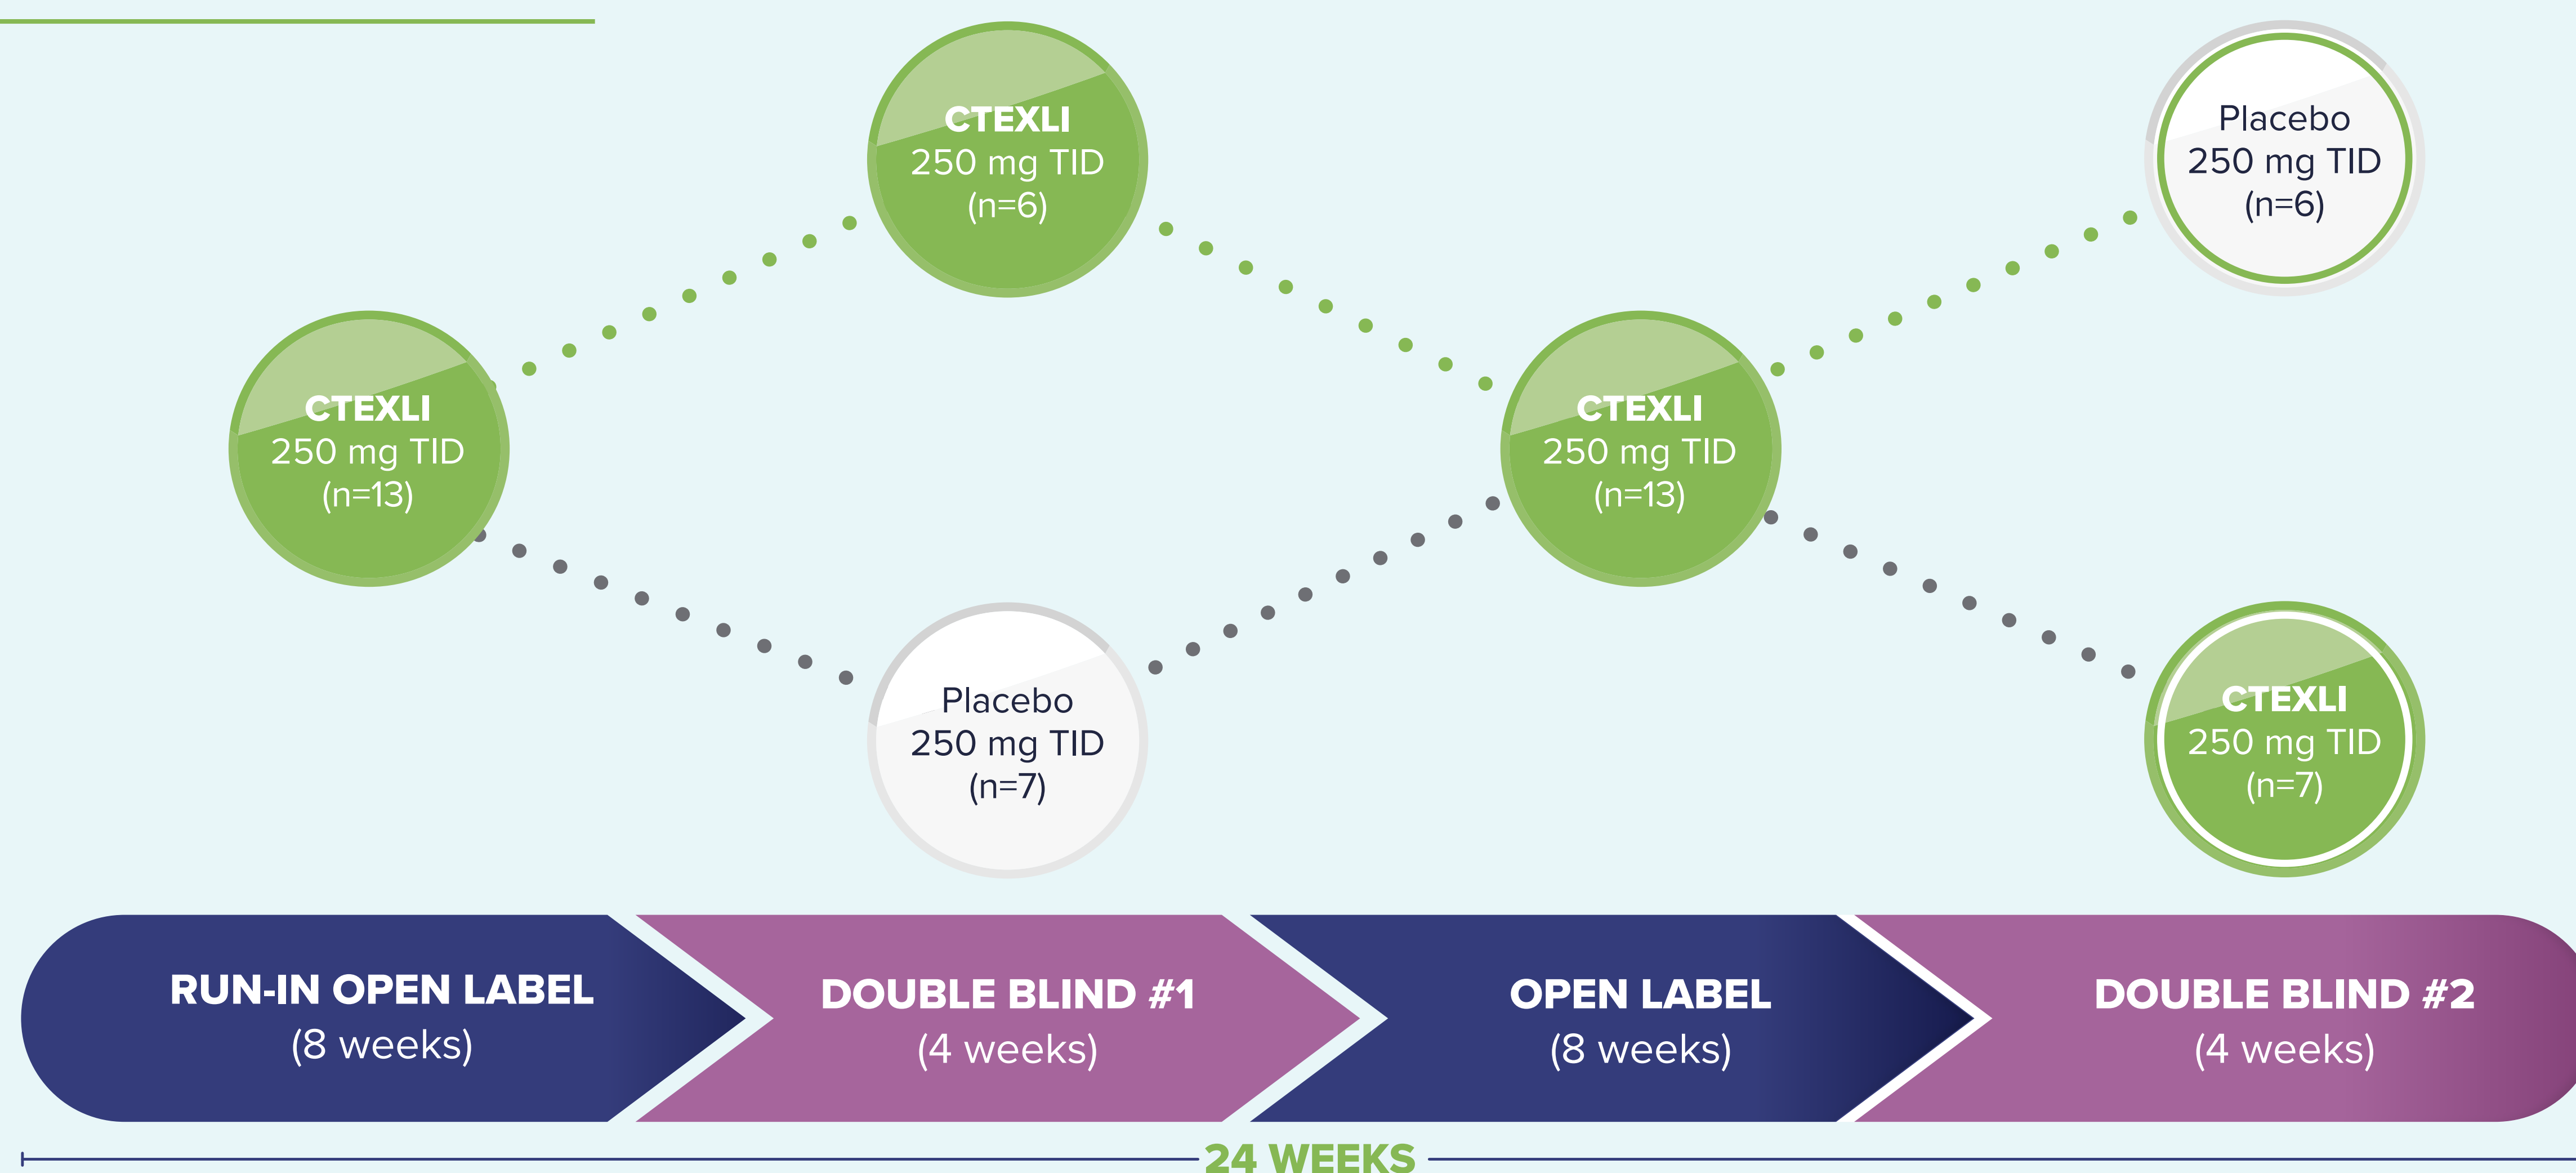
CTEXLI
250 mg TID
(n=13)

CTEXLI
250 mg TID
(n=6)

Placebo
250 mg TID
(n=7)

CTEXLI
250 mg TID
(n=13)

Placebo
250 mg TID
(n=6)

CTEXLI
250 mg TID
(n=7)

RUN-IN OPEN LABEL
(8 weeks)

DOUBLE BLIND #1
(4 weeks)

OPEN LABEL
(8 weeks)

DOUBLE BLIND #2
(4 weeks)

24 WEEKS